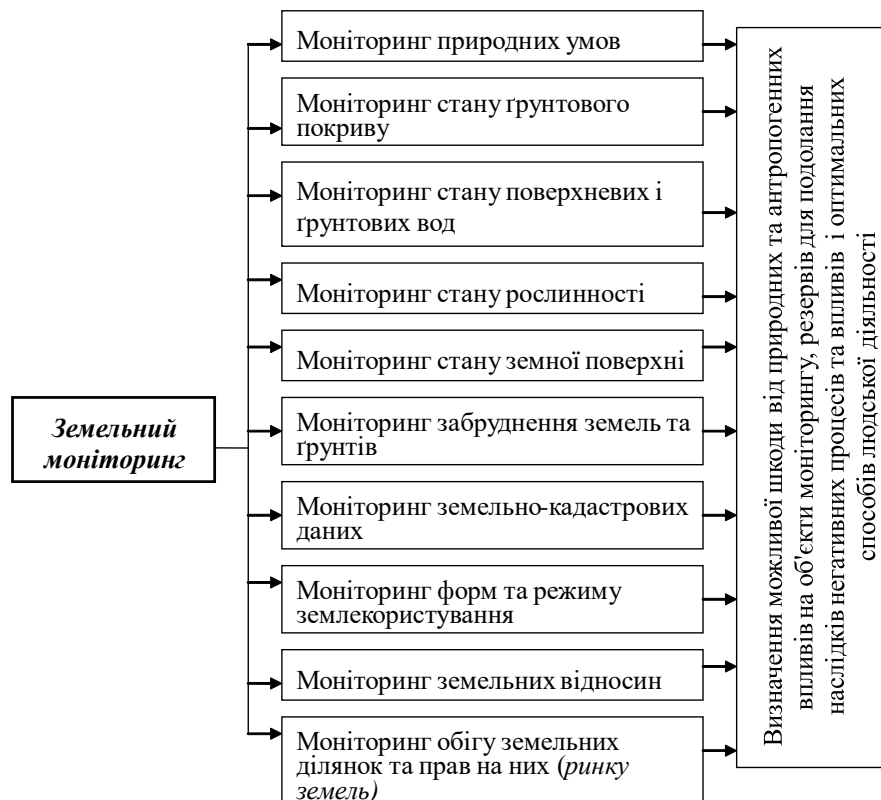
Земельний моніторинг

Моніторинг природних умов

Моніторинг стану ґрунтового покриву

Моніторинг стану поверхневих і ґрунтових вод

Моніторинг стану рослинності

Моніторинг стану земної поверхні

Моніторинг забруднення земель та ґрунтів

Моніторинг земельно-кадастрових даних

Моніторинг форм та режиму землекористування

Моніторинг земельних відносин

Моніторинг обігу земельних ділянок та прав на них (*ринку земель)*

Визначення можливої шкоди від природних та антропогенних впливів на об'єкти моніторингу, резервів для подолання наслідків негативних процесів та впливів і оптимальних способів людської діяльності